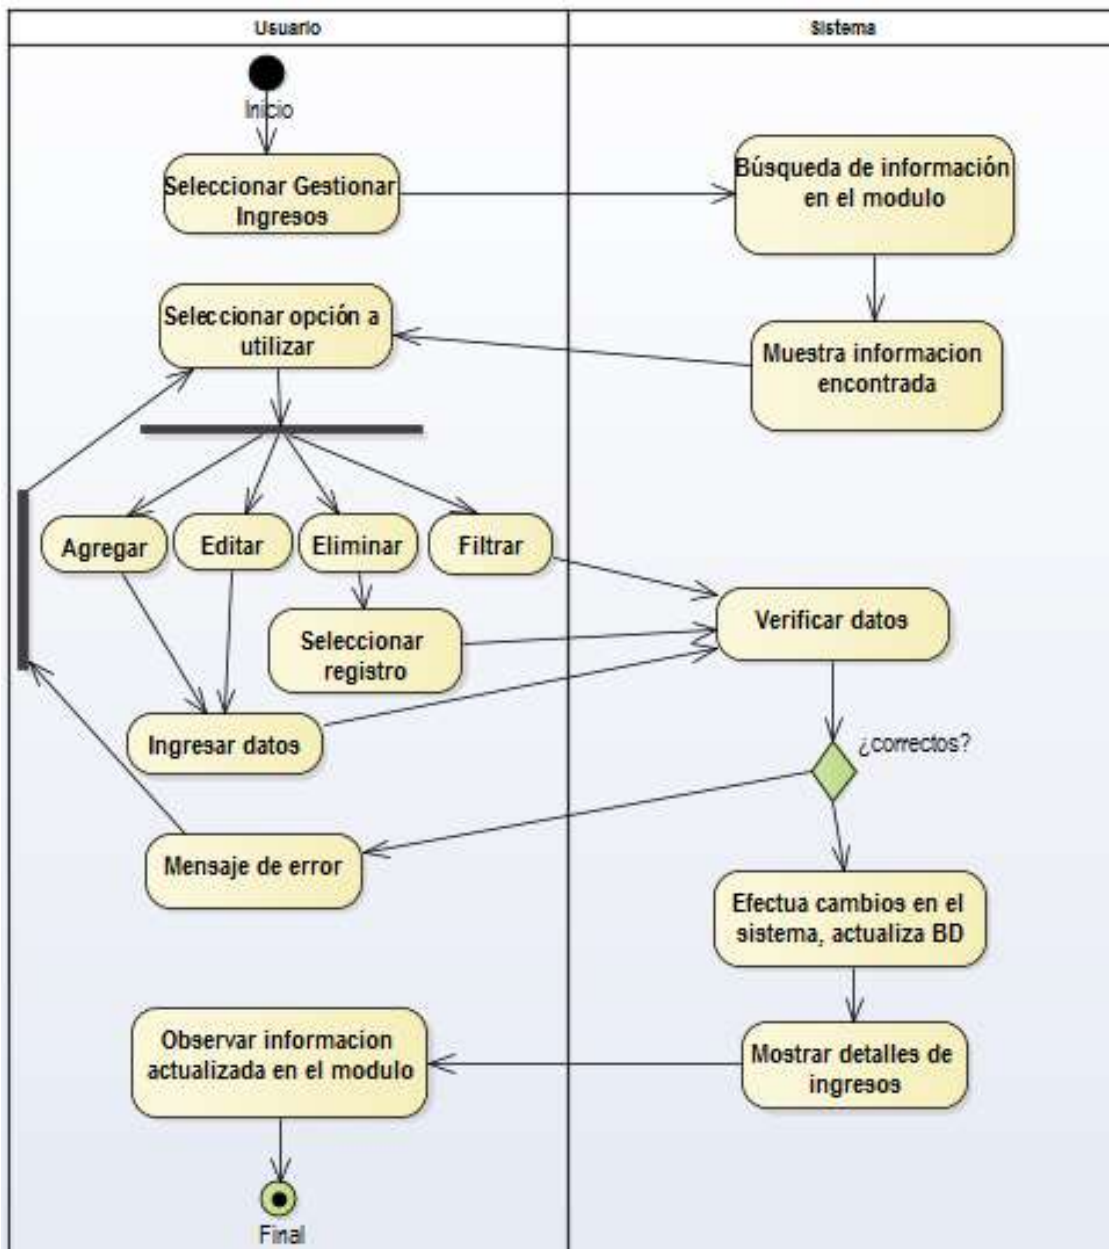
Usuario

Sistema

Inicio

Seleccionar Gestionar Ingresos

Búsqueda de información en el modulo

Seleccionar opción a utilizar

Muestra informacion encontrada

Agregar

Editar

Eliminar

Filtrar

Seleccionar registro

Verificar datos

Ingresar datos

¿correctos?

Mensaje de error

Efectua cambios en el sistema, actualiza BD

Observar informacion actualizada en el modulo

Mostrar detalles de ingresos

Final